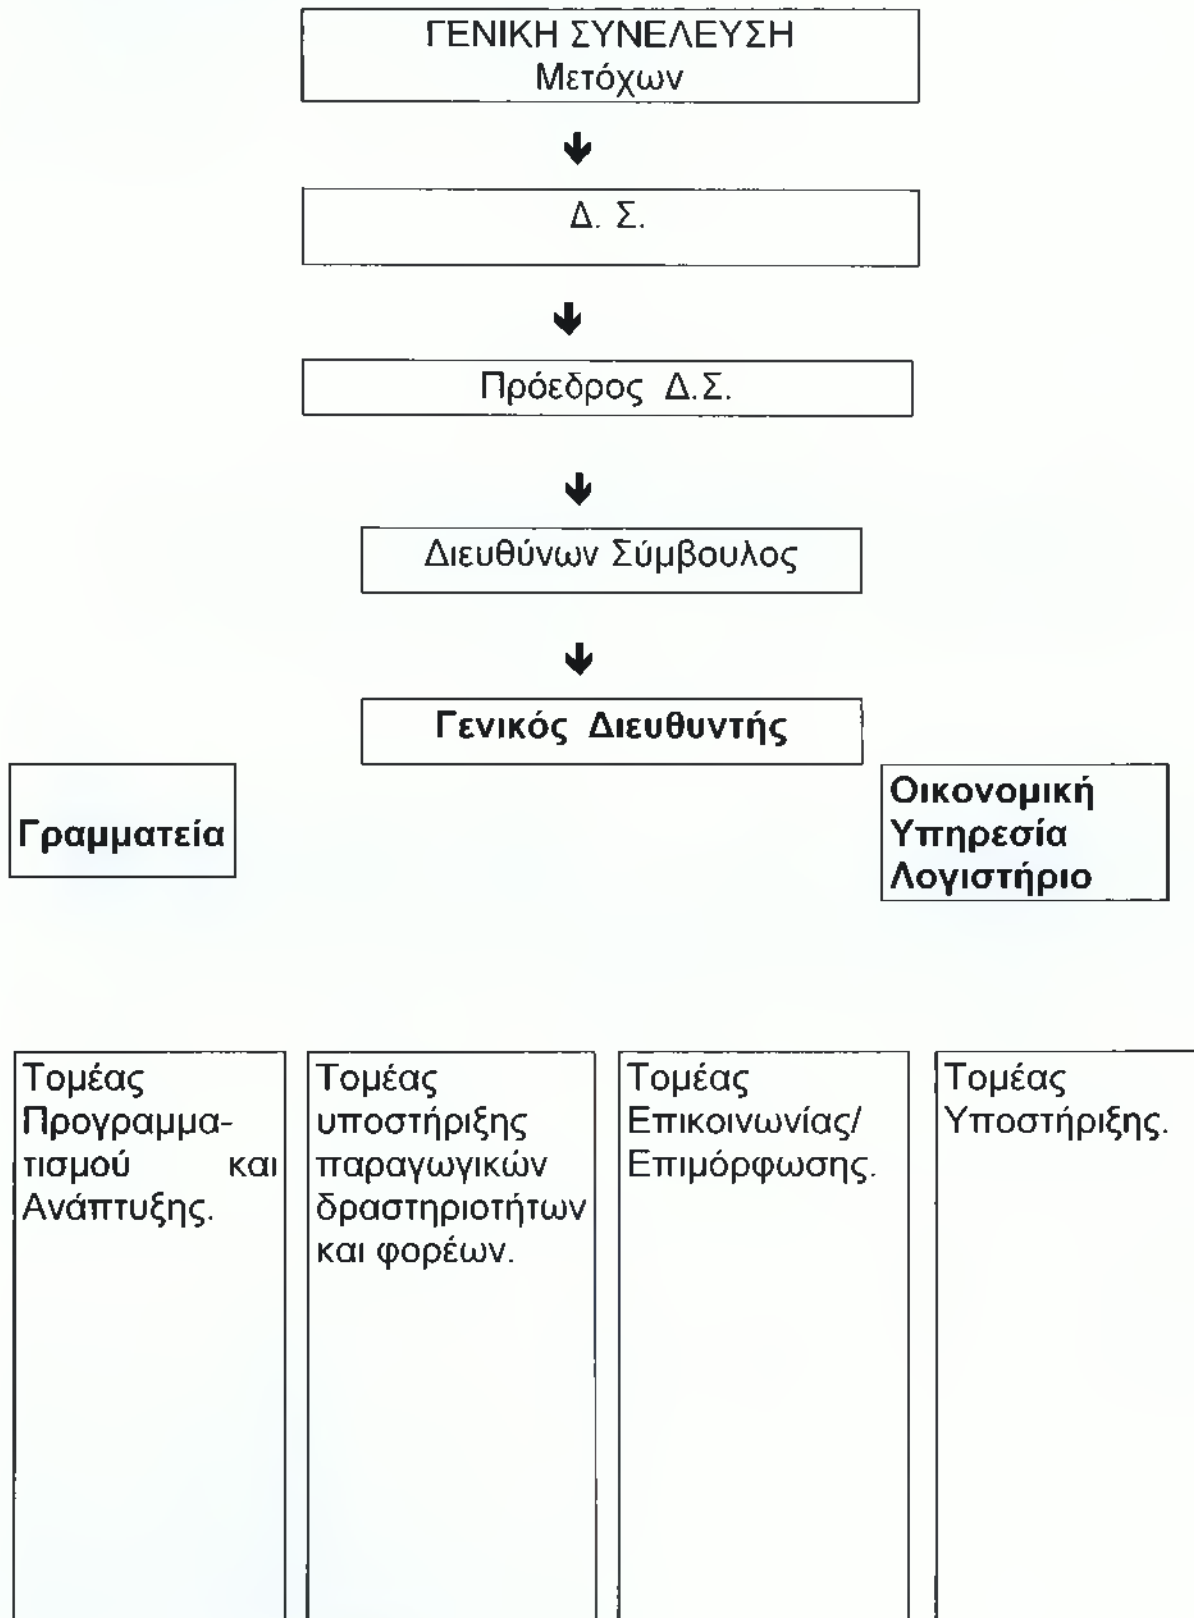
ΓΕΝΙΚΗ ΣΥΝΕΛΕΥΣΗ
Μετόχων

Δ. Σ.

Πρόεδρος Δ.Σ.

Διευθύνων Σύμβουλος

Γενικός Διευθυντής

Γραμματεία

Οικονομική Υπηρεσία Λογιστήριο

Τομέας Προγραμματισμού και Ανάπτυξης.

Τομέας υποστήριξης παραγωγικών δραστηριοτήτων και φορέων.

Τομέας Επικοινωνίας/ Επιμόρφωσης.

Τομέας Υποστήριξης.